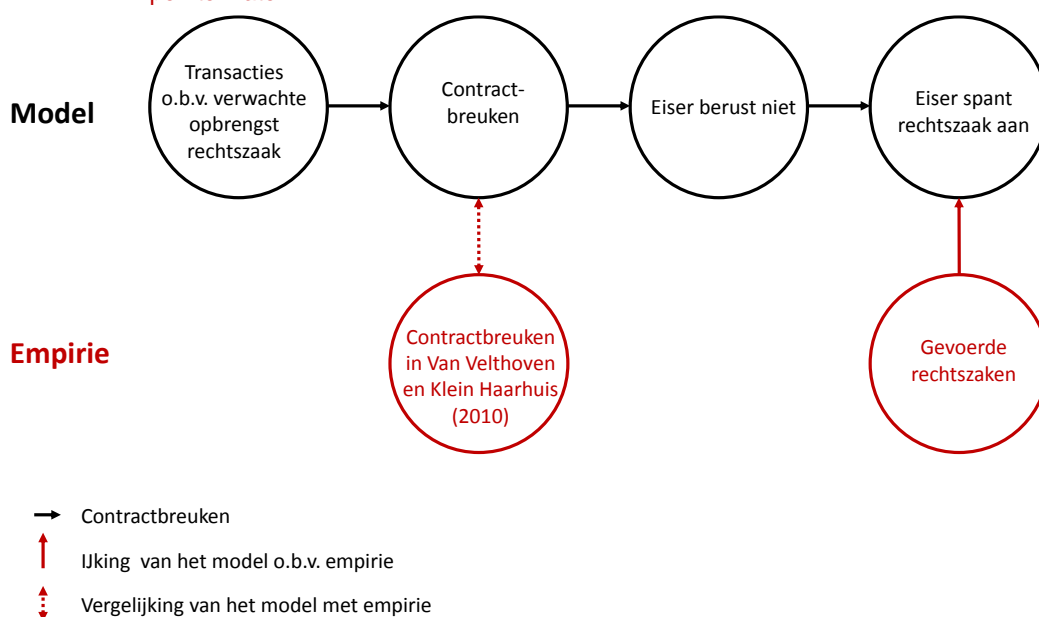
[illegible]

Model

Transacties o.b.v. verwachte opbrengst rechtszaak

Contractbreuken

Eiser berust niet

Eiser spant rechtszaak aan

Empirie

Contractbreuken in Van Velthoven en Klein Haarhuis (2010)

Gevoerde rechtszaken

Contractbreuken

IJking van het model o.b.v. empirie

Vergelijking van het model met empirie